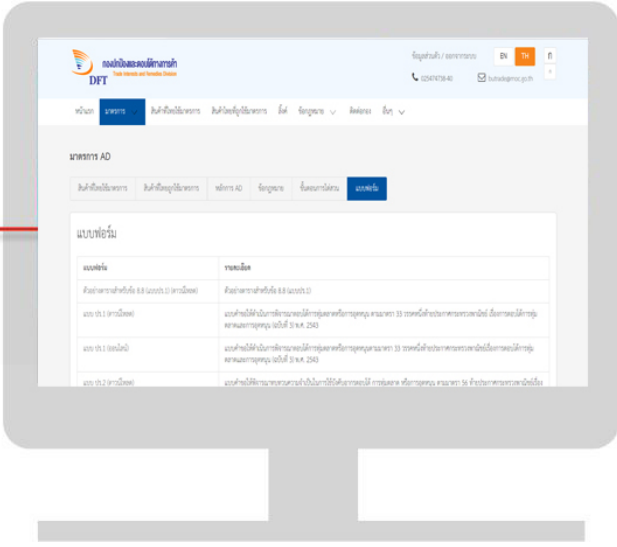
DFT
กองปกป้องและตอบโต้ทางการค้า
Trade Interests and Remedies Division

ข้อมูลสำหรับ / ออกจากระบบ
EN TH
02547 4738-40
tradeinterests@moc.go.th

หน้าแรก มาตรการ สินค้าที่ใช้มาตรการ สินค้าที่อยู่ระหว่างไต่สวน ลิงค์ ข้อกฎหมาย ติดต่อเรา อื่นๆ

มาตรการ AD

สินค้าที่ใช้มาตรการ สินค้าที่อยู่ระหว่างไต่สวน หลักการ AD ข้อกฎหมาย ขั้นตอนการไต่สวน แบบฟอร์ม

แบบฟอร์ม

| แบบฟอร์ม | รายละเอียด |
|---|---|
| ตัวอย่างการสำหรับข้อ 8.8 (แบบ ปร.1) (ดาวน์โหลด) | ตัวอย่างการสำหรับข้อ 8.8 (แบบ ปร.1) |
| แบบ ปร.1 (ดาวน์โหลด) | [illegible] |
| แบบ ปร.1 (ออนไลน์) | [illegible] |
| แบบ ปร.2 (ดาวน์โหลด) | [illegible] |